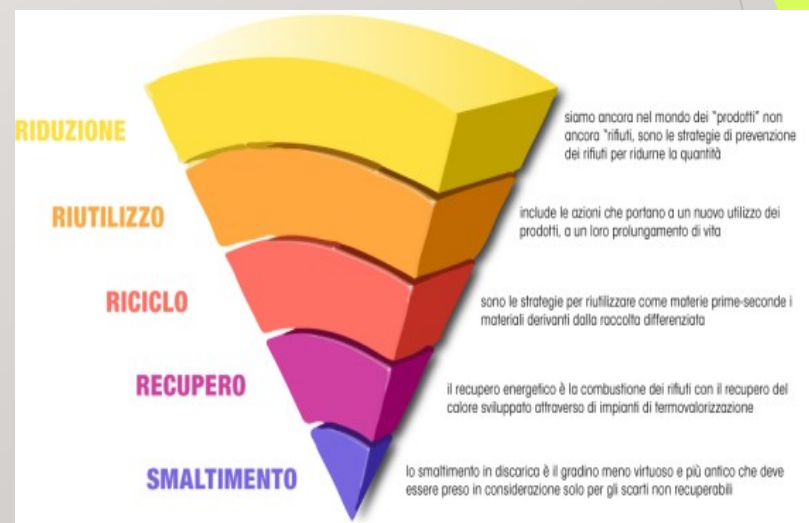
RIDUZIONE

siamo ancora nel mondo dei "prodotti" non ancora "rifiuti, sono le strategie di prevenzione dei rifiuti per ridurne la quantità

RIUTILIZZO

include le azioni che portano a un nuovo utilizzo dei prodotti, a un loro prolungamento di vita

RICICLO

sono le strategie per riutilizzare come materie prime-seconde i materiali derivanti dalla raccolta differenziata

RECUPERO

il recupero energetico è la combustione dei rifiuti con il recupero del calore sviluppato attraverso di impianti di termovalorizzazione

SMALTIMENTO

lo smaltimento in discarica è il gradino meno virtuoso e più antico che deve essere preso in considerazione solo per gli scarti non recuperabili